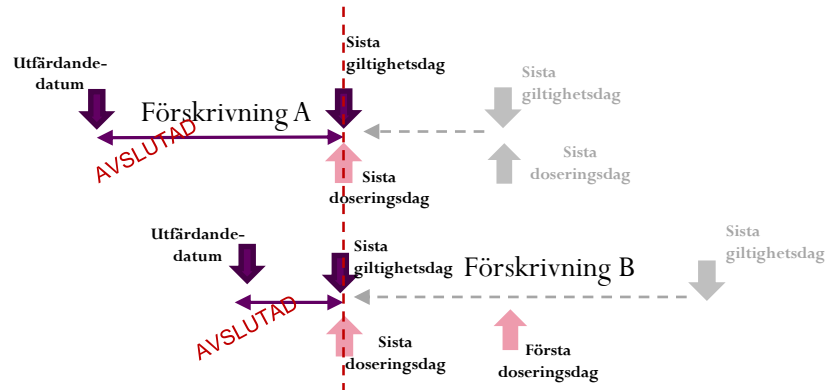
Utfärdande-datum

Sista giltighetsdag

Förskrivning A

Sista giltighetsdag

AVSLUTAD

Sista doseringsdag

Sista doseringsdag

Utfärdande-datum

Sista giltighetsdag

Förskrivning B

Sista giltighetsdag

AVSLUTAD

Sista doseringsdag

Första doseringsdag